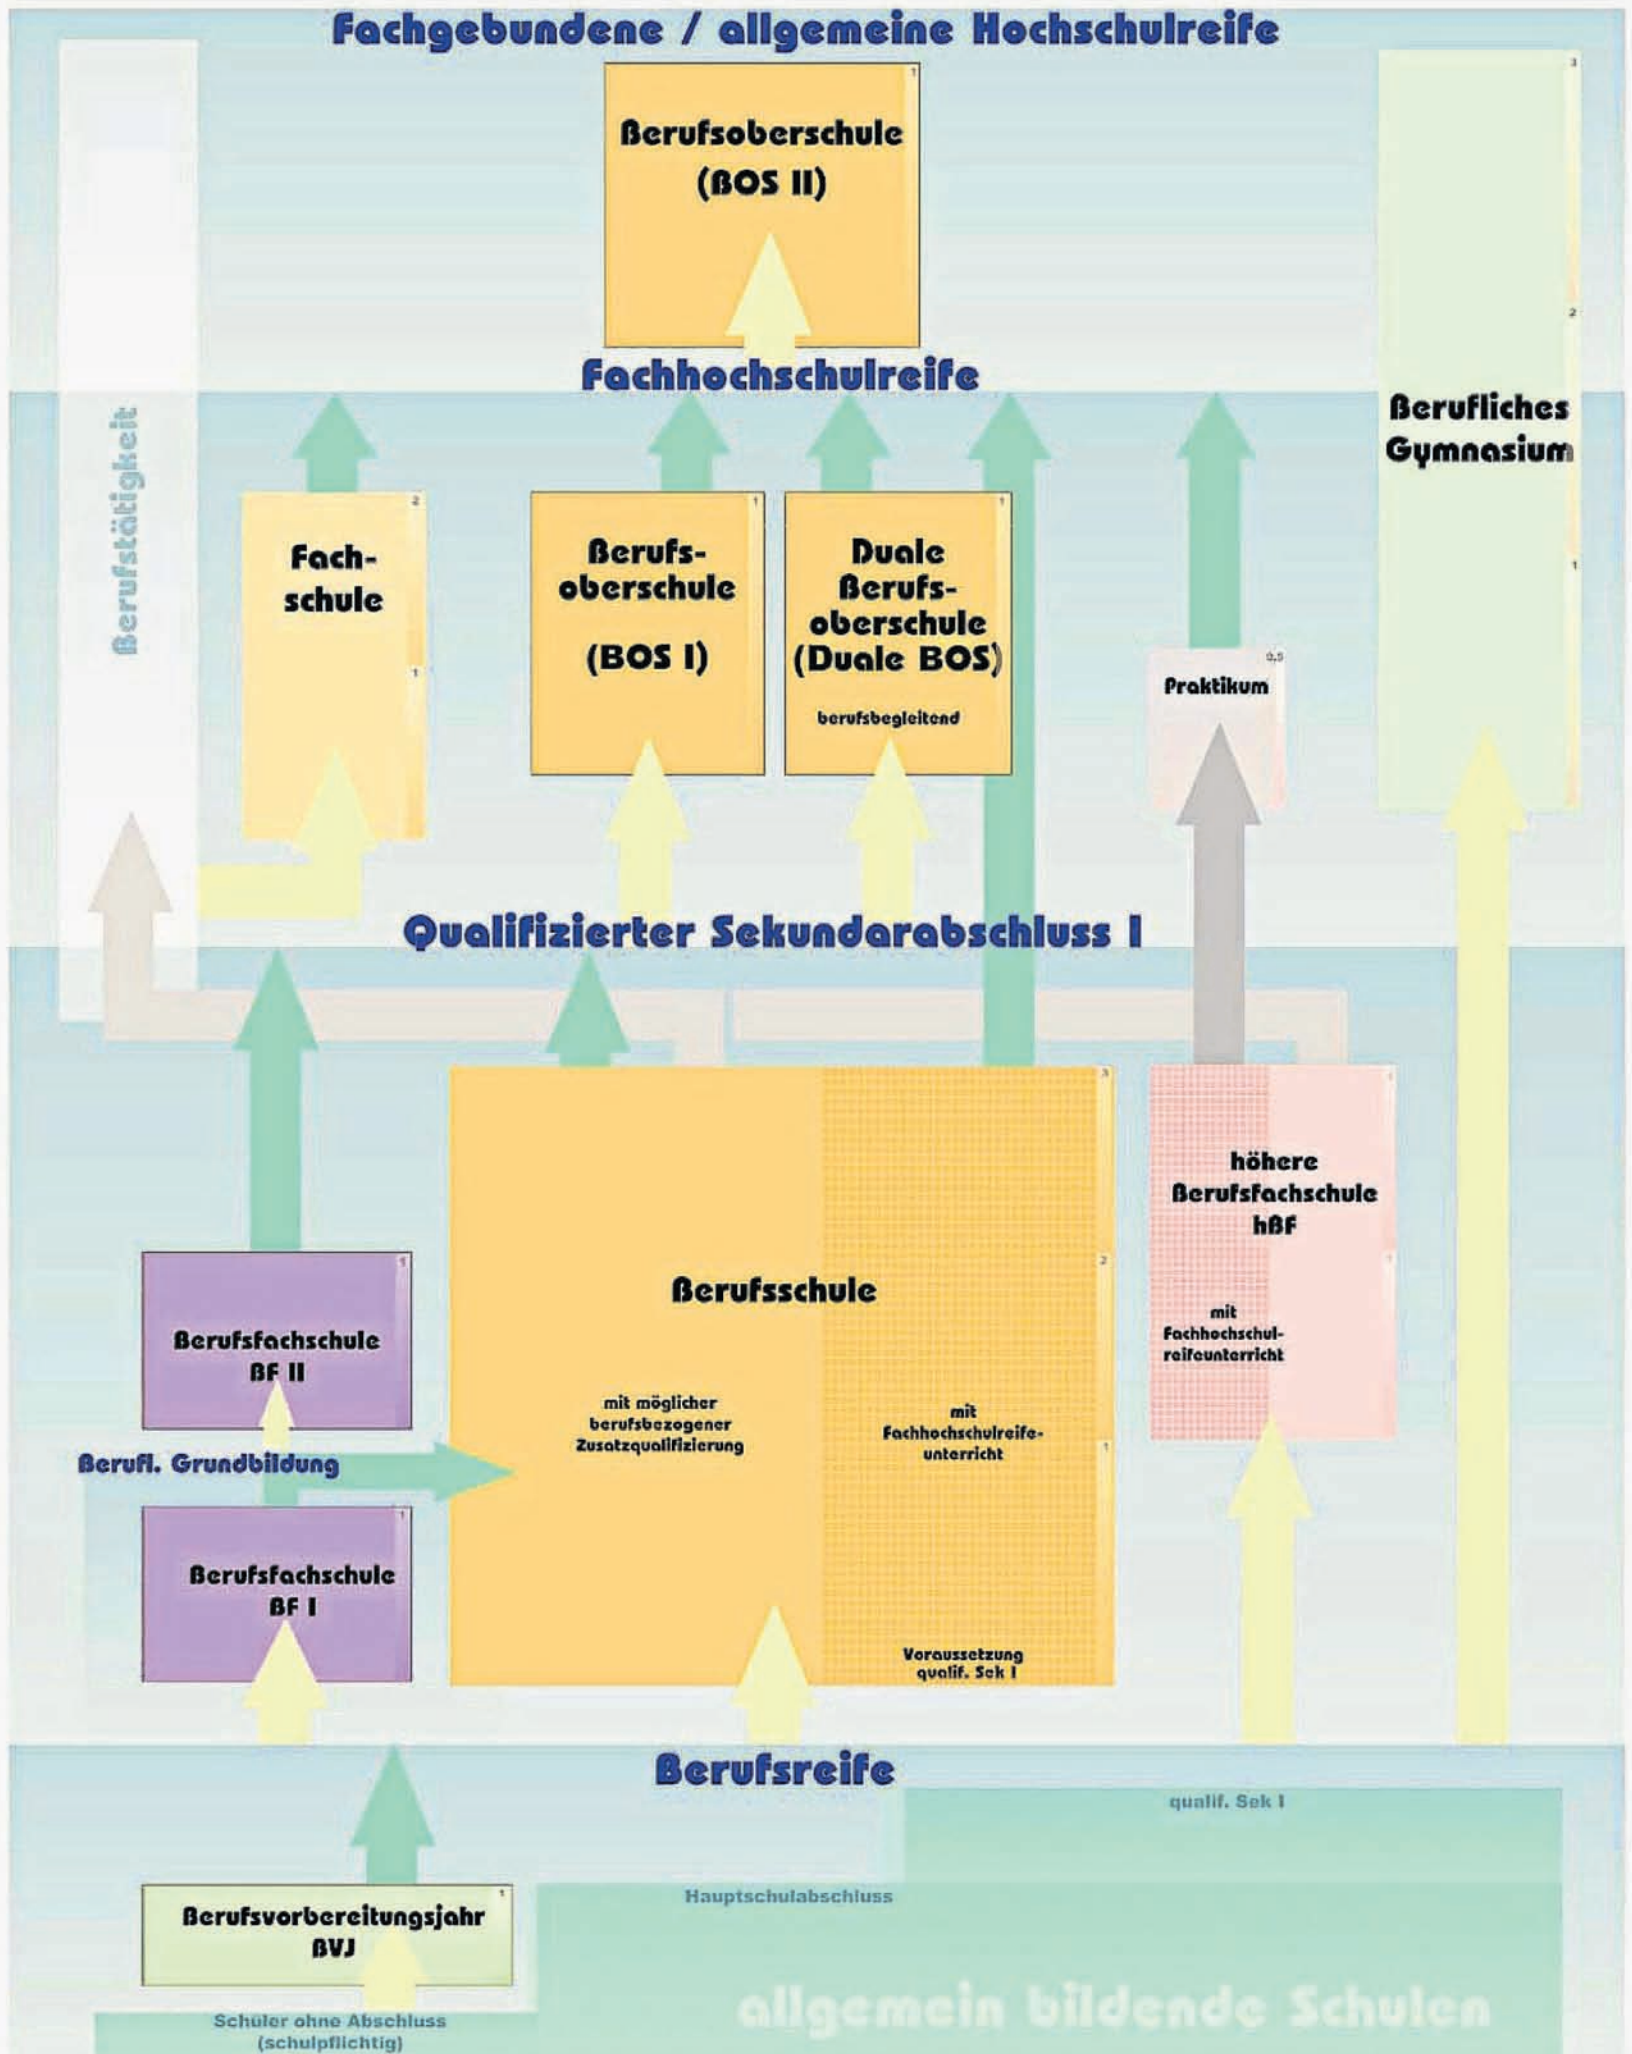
Fachgebundene / allgemeine Hochschulreife

1
Berufsoberschule
(BOS II)

Fachhochschulreife

3
2
Berufliches Gymnasium
1

Berufstätigkeit

2
Fach-
schule
1

1
Berufs-
oberschule
(BOS I)

1
Duale
Berufs-
oberschule
(Duale BOS)
berufsbegleitend

0,5
Praktikum

Qualifizierter Sekundarabschluss I

3
2
1
Berufsschule
mit möglicher berufsbezogener Zusatzqualifizierung
mit Fachhochschulreife-unterricht
Voraussetzung qualif. Sek I

höhere
Berufsfachschule
hBF
mit Fachhochschul-reifeunterricht

1
Berufsfachschule
BF II

Berufl. Grundbildung

1
Berufsfachschule
BF I

Berufsreife

qualif. Sek I

Hauptschulabschluss

1
Berufsvorbereitungsjahr
BVJ

Schüler ohne Abschluss
(schulpflichtig)

allgemein bildende Schulen